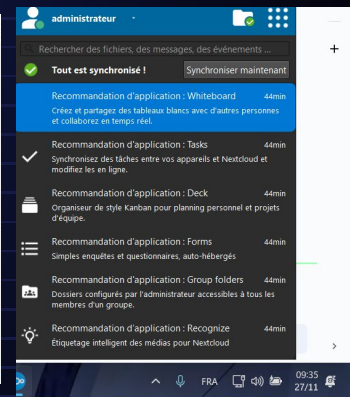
administrateur

Rechercher des fichiers, des messages, des événements ...

Tout est synchronisé !

Synchroniser maintenant

Recommandation d'application : Whiteboard
44min
Créez et partagez des tableaux blancs avec d'autres personnes et collaborez en temps réel.

Recommandation d'application : Tasks
44min
Synchronisez des tâches entre vos appareils et Nextcloud et modifiez les en ligne.

Recommandation d'application : Deck
44min
Organiseur de style Kanban pour planning personnel et projets d'équipe.

Recommandation d'application : Forms
44min
Simples enquêtes et questionnaires, auto-hébergés

Recommandation d'application : Group folders
44min
Dossiers configurés par l'administrateur accessibles à tous les membres d'un groupe.

Recommandation d'application : Recognize
44min
Étiquetage intelligent des médias pour Nextcloud

+

FRA
09:35
27/11